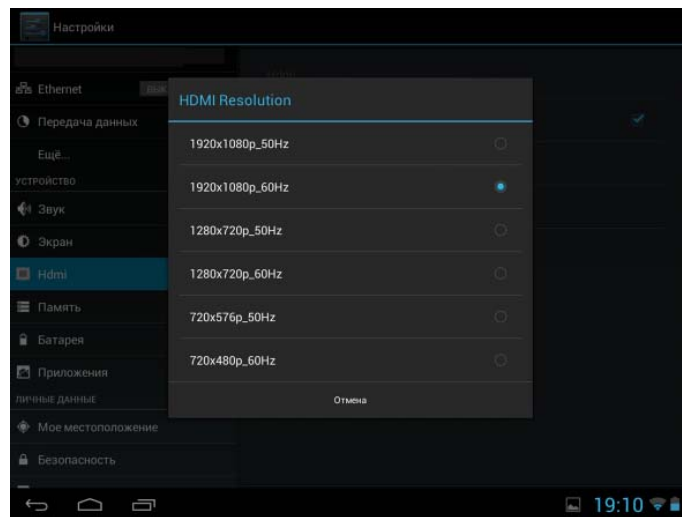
Настройки

Ethernet

Передача данных

Ещё...

УСТРОЙСТВО

Звук

Экран

Hdmi

Память

Батарея

Приложения

ЛИЧНЫЕ ДАННЫЕ

Мое местоположение

Безопасность

HDMI Resolution

1920x1080p_50Hz

1920x1080p_60Hz

1280x720p_50Hz

1280x720p_60Hz

720x576p_50Hz

720x480p_60Hz

Отмена

19:10